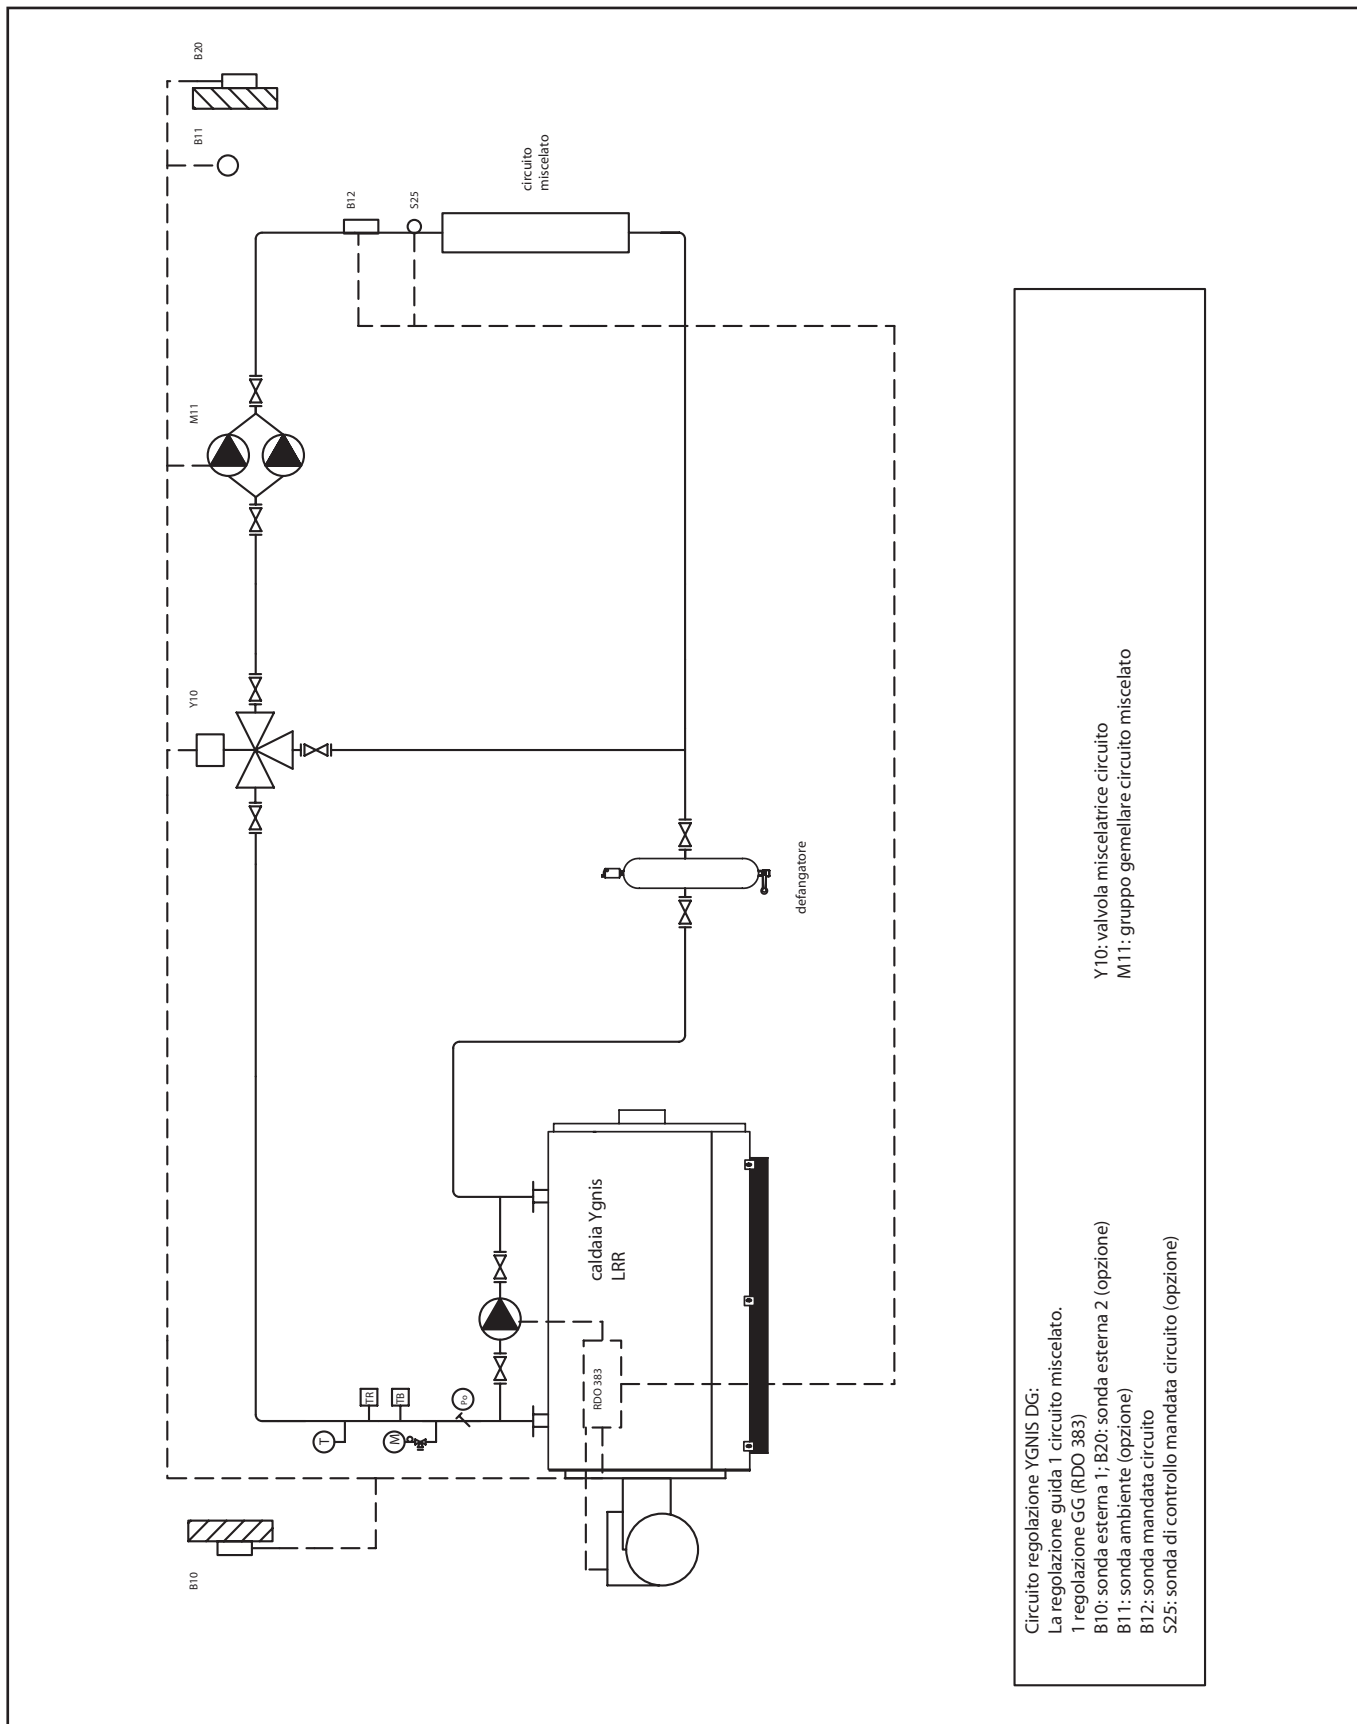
B20

B11

circuito miscelato

B12

S25

M11

Y10

defangatore

caldaia Ygnis LRR

RDO 383

TR

TB

T

M

Po

B10

Circuito regolazione YGNIS DG:
La regolazione guida 1 circuito miscelato.
1 regolazione GG (RDO 383)
B10: sonda esterna 1; B20: sonda esterna 2 (opzione)
B11: sonda ambiente (opzione)
B12: sonda mandata circuito
S25: sonda di controllo mandata circuito (opzione)

Y10: valvola miscelatrice circuito
M11: gruppo gemellare circuito miscelato